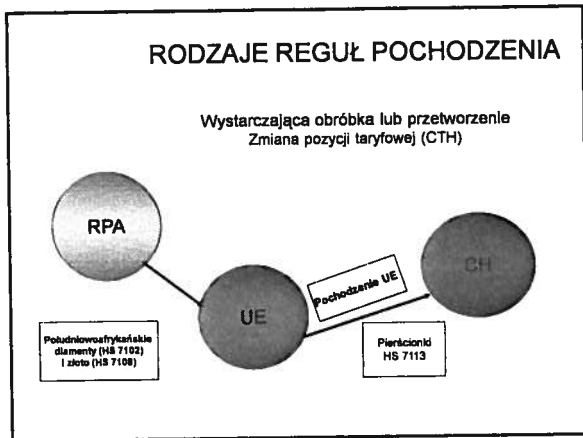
RODZAJE REGUŁ POCHODZENIA

Wystarczająca obróbka lub przetworzenie
Zmiana pozycji taryfowej (CTH)

RPA

UE

CH

Pochodzenie UE

Południowoafrykańskie diamenty (HS 7102) i złoto (HS 7108)

Pierścionki HS 7113